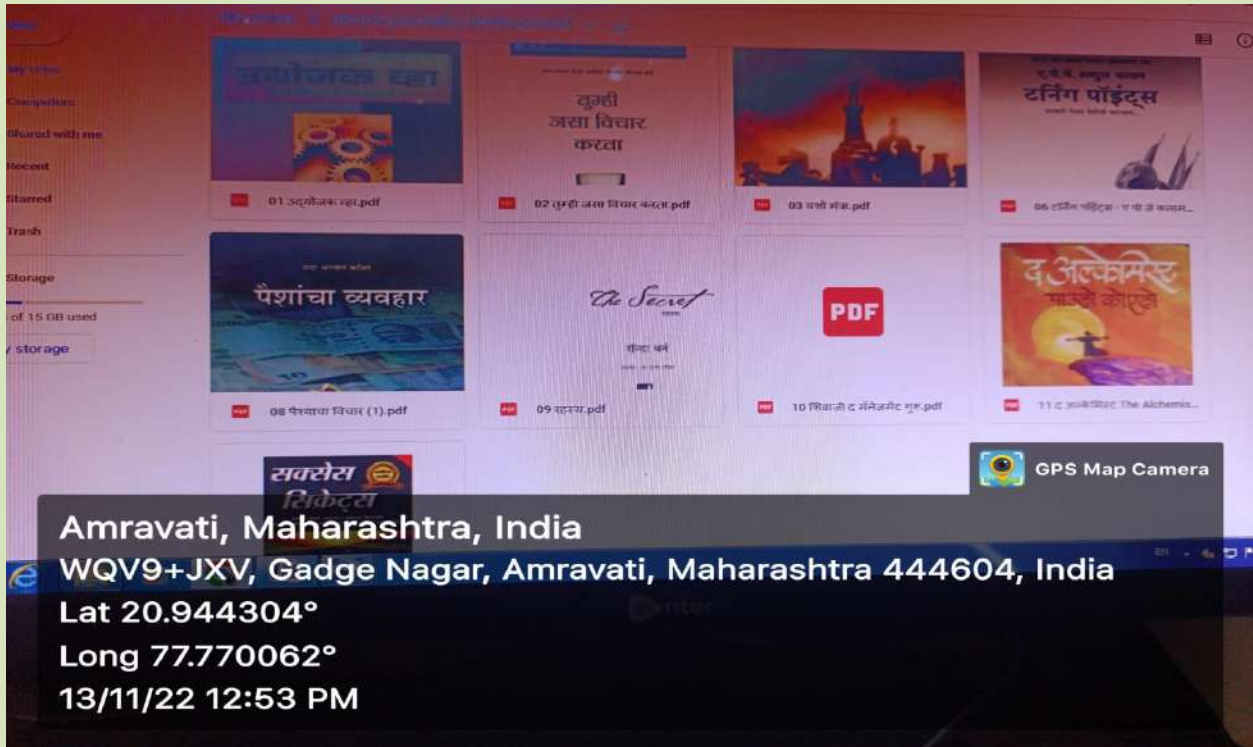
My Drive
Computers
Shared with me
Recent
Starred
Trash
Storage
of 15 GB used
storage

उद्योजक व्हा
01 उद्योजक व्हा.pdf

तुम्ही जसा विचार करता
02 तुम्ही जसा विचार करता.pdf

03 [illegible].pdf

टर्निंग पॉइंट्स
06 टर्निंग पॉइंट्स - ए पी जे कलाम...

पैशांचा व्यवहार
08 पैशांचा विचार (1).pdf

The Secret
09 रहस्य.pdf

PDF
10 शिवाजी द मॅनेजमेंट गुरु.pdf

द अल्केमिस्ट
पाउलो कोएलो
11 द अल्केमिस्ट The Alchemis...

सक्सेस सिक्रेट्स

GPS Map Camera
Amravati, Maharashtra, India
WQV9+JXV, Gadge Nagar, Amravati, Maharashtra 444604, India
Lat 20.944304°
Long 77.770062°
13/11/22 12:53 PM